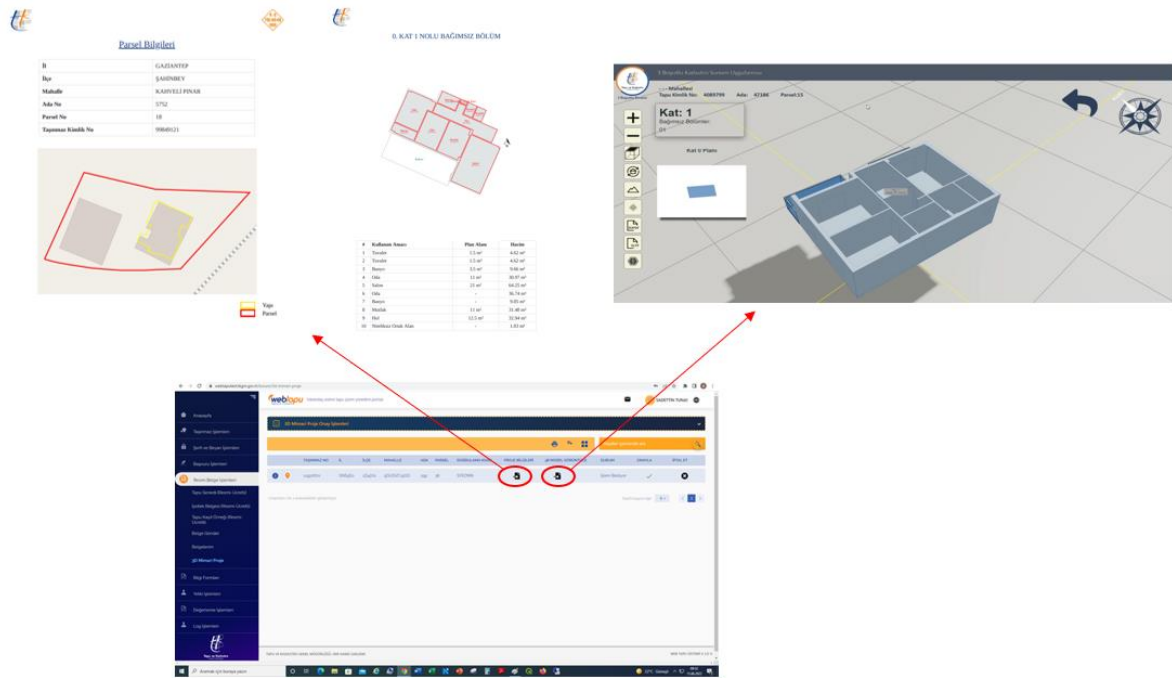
Parsel Bilgileri

| İl | GAZİANTEP |
|---|---|
| İlçe | ŞAHİNBEY |
| Mahalle | KAHVELİ PINAR |
| Ada No | 5752 |
| Parsel No | 18 |
| Taşınmaz Kimlik No | 99848121 |

Yapı
Parsel

0. KAT 1 NOLU BAĞIMSIZ BÖLÜM

| # | Kullanım Amacı | Plan Alanı | Hacim |
|---|---|---|---|
| 1 | Tuvalet | 1.5 m² | 4.62 m³ |
| 2 | Tuvalet | 1.5 m² | 4.62 m³ |
| 3 | Banyo | 3.5 m² | 9.66 m³ |
| 4 | Oda | 11 m² | 30.97 m³ |
| 5 | Salon | 21 m² | 64.25 m³ |
| 6 | Oda | 12 m² | 36.74 m³ |
| 7 | Banyo | - | 9.05 m³ |
| 8 | Mutfak | 11 m² | 31.48 m³ |
| 9 | Hol | 12.5 m² | 35.94 m³ |
| 10 | Niteliksiz Ortak Alan | - | 1.93 m³ |

Kat: 1
Bağımsız Bölümler
01
Kat 0 Planı
Tapu Kimlik No: 4089799 Ada: 4218K Parsel:15

webtapu
3D Mimari Proje Onay İşlemleri
İŞLEM
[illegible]